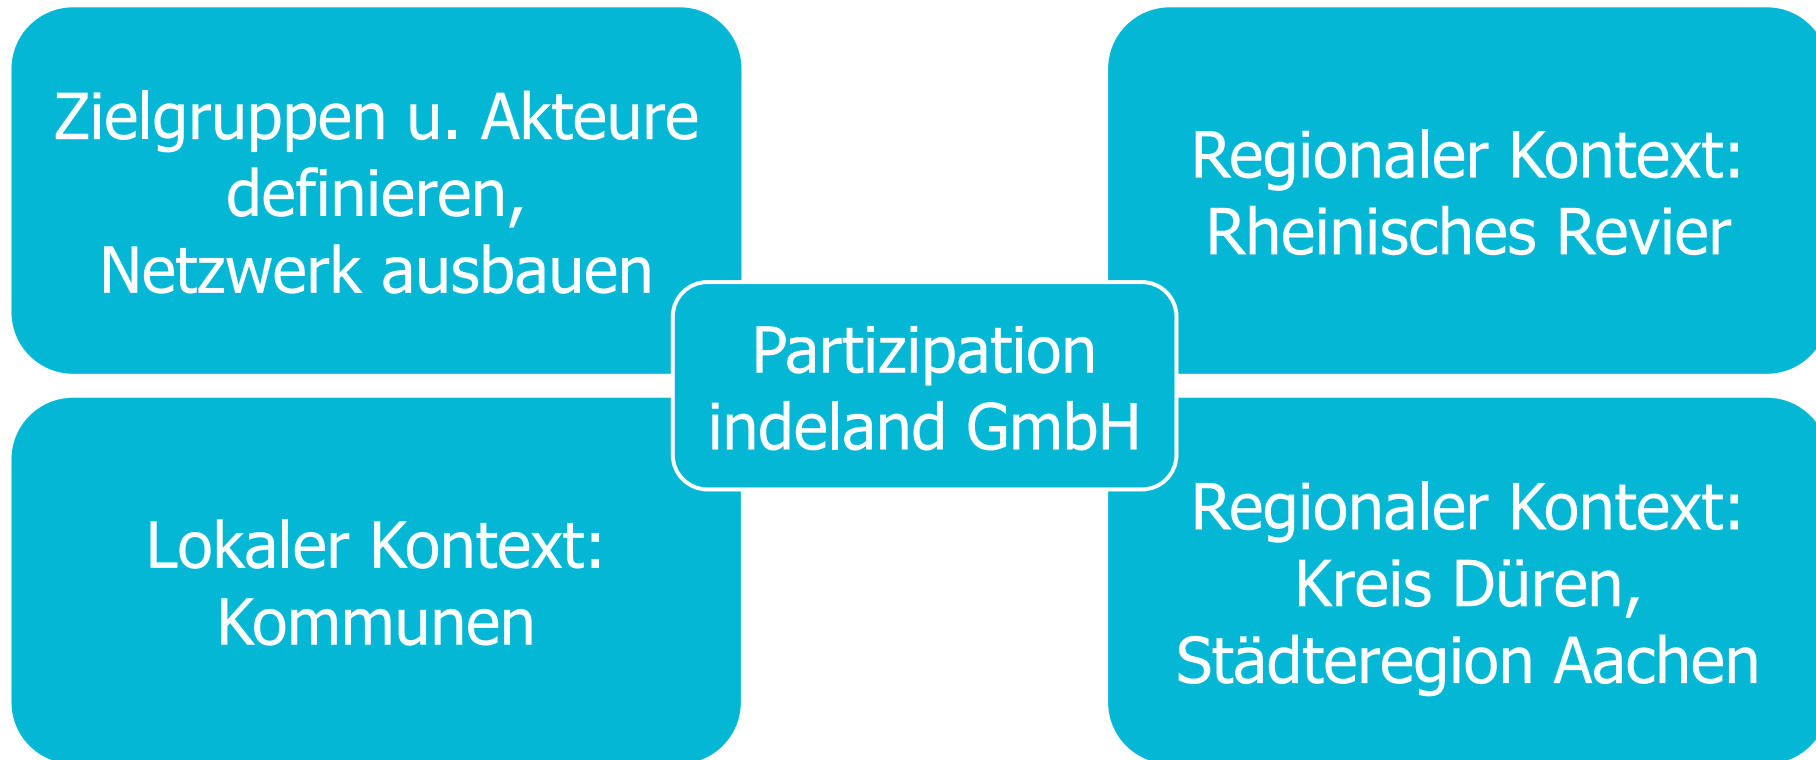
Zielgruppen u. Akteure definieren, Netzwerk ausbauen

Regionaler Kontext: Rheinisches Revier

Partizipation indeland GmbH

Lokaler Kontext: Kommunen

Regionaler Kontext: Kreis Düren, Städteregion Aachen